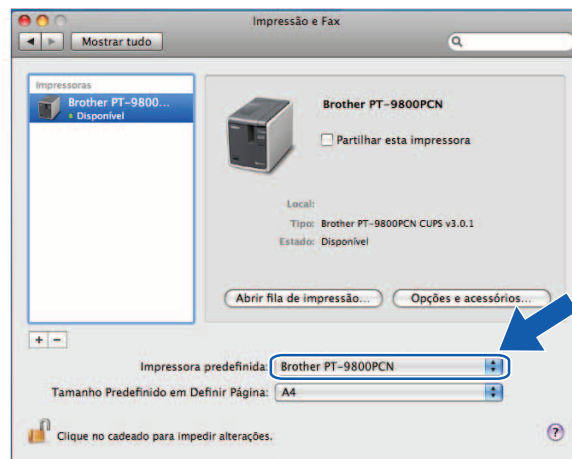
Impressão e Fax

Mostrar tudo

Impressoras

Brother PT-9800...
• Disponível

Brother PT-9800PCN

Partilhar esta impressora

Local:
Tipo: Brother PT-9800PCN CUPS v3.0.1
Estado: Disponível

Abrir fila de impressão...

Opções e acessórios...

+ −

Impressora predefinida: Brother PT-9800PCN

Tamanho Predefinido em Definir Página: A4

Clique no cadeado para impedir alterações.

?